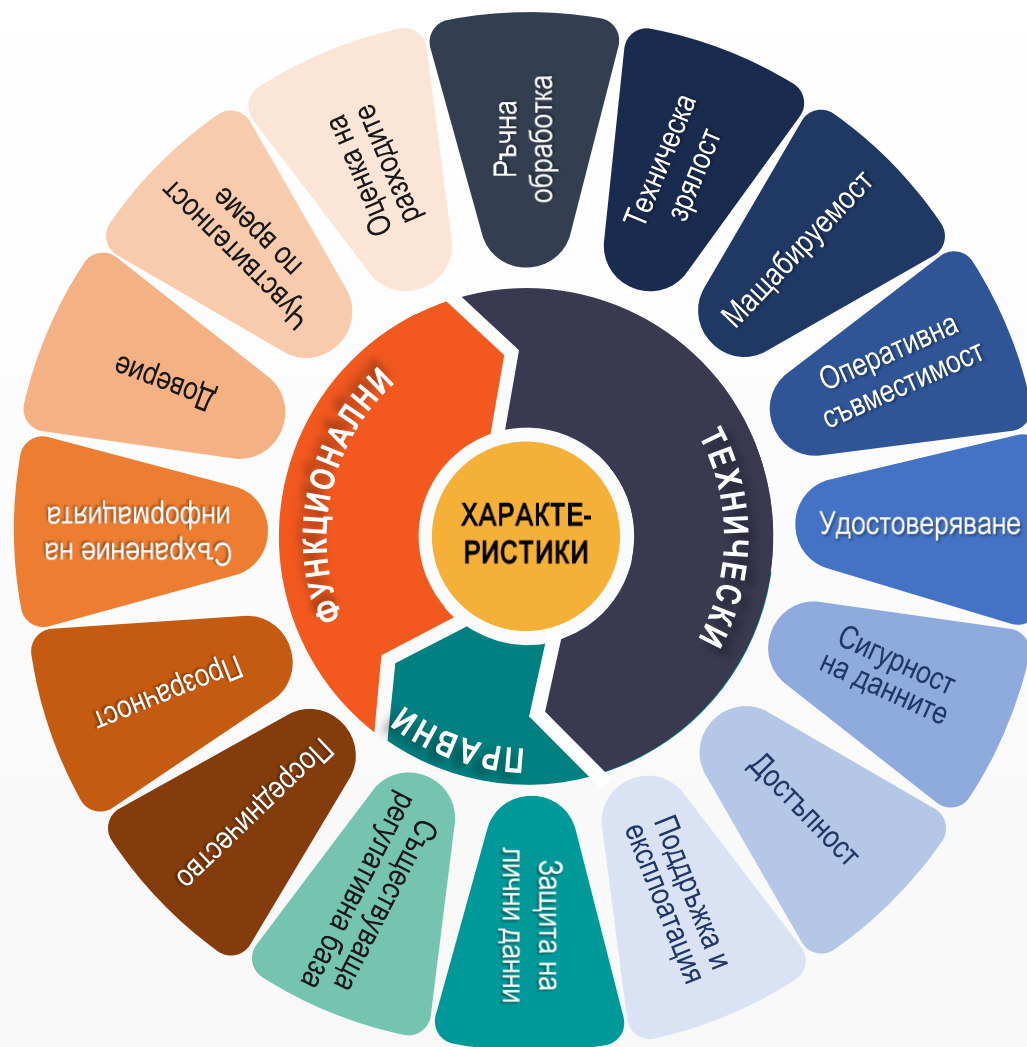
ХАРАКТЕ-РИСТИКИ

ТЕХНИЧЕСКИ

ФУНКЦИОНАЛНИ

ПРАВНИ

Ръчна обработка

Техническа зрялост

Мащабируемост

Оперативна съвместимост

Удостоверяване

Сигурност на данните

Достъпност

Поддръжка и експлоатация

Защита на лични данни

Съществуваща регулативна база

Посредничество

Прозрачност

Съхранение на информацията

Доверие

Чувствителност по време

Оценка на разходите